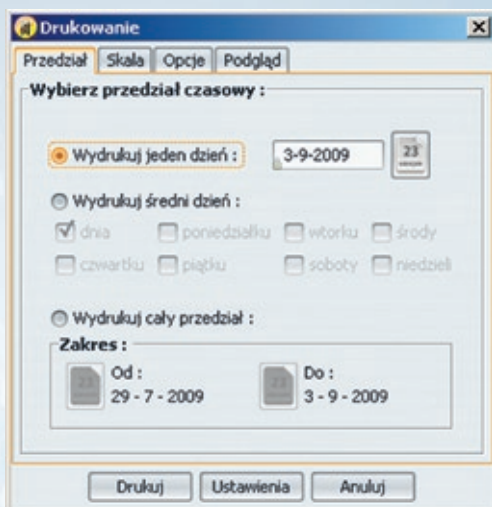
Drukowanie

Przedział | Skala | Opcje | Podgląd

Wybierz przedział czasowy :

Wydrukuj jeden dzień : 3-9-2009 23

Wydrukuj średni dzień :

dnia poniedziałku wtorku środy

czwartku piątku soboty niedzieli

Wydrukuj cały przedział :

Zakres :

23 Od : 29 - 7 - 2009

23 Do : 3 - 9 - 2009

Drukuj Ustawienia Anuluj